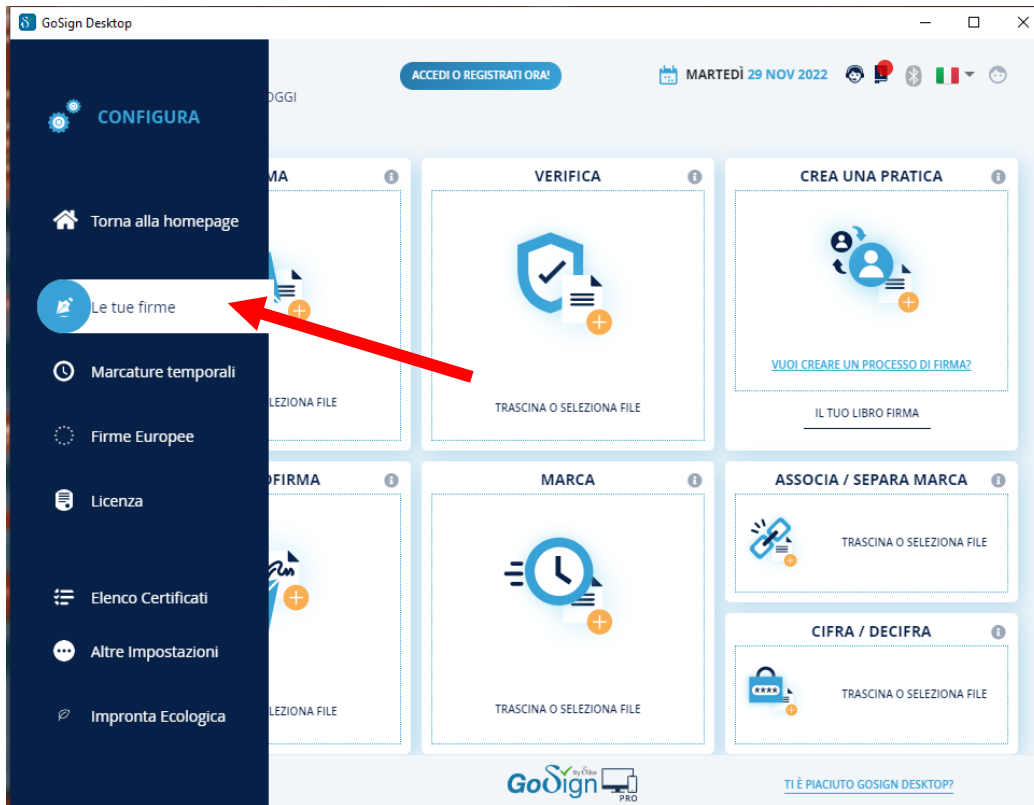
GoSign Desktop

CONFIGURA

Torna alla homepage

Le tue firme

Marcature temporali

Firme Europee

Licenza

Elenco Certificati

Altre Impostazioni

Impronta Ecologica

ACCEDI O REGISTRATI ORA!

OGGI

MARTEDÌ 29 NOV 2022

MA

LEZIONA FILE

VERIFICA

TRASCINA O SELEZIONA FILE

CREA UNA PRATICA

VUOI CREARE UN PROCESSO DI FIRMA?

IL TUO LIBRO FIRMA

OFIRMA

LEZIONA FILE

MARCA

TRASCINA O SELEZIONA FILE

ASSOCIA / SEPARA MARCA

TRASCINA O SELEZIONA FILE

CIFRA / DECIFRA

TRASCINA O SELEZIONA FILE

GoSign By Infocert PRO

TI È PIACIUTO GOSIGN DESKTOP?